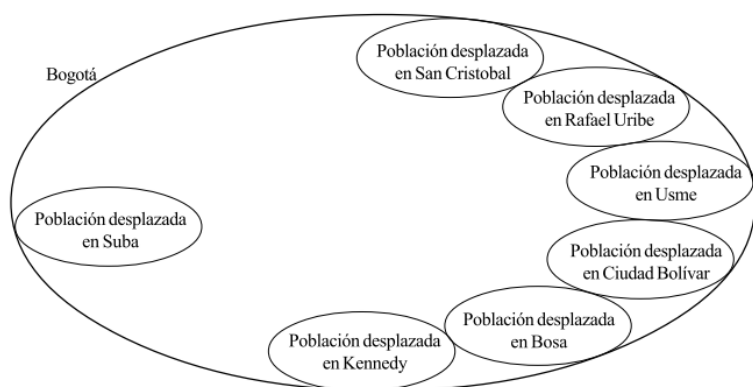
Bogotá

Población desplazada en San Cristobal

Población desplazada en Rafael Uribe

Población desplazada en Usme

Población desplazada en Suba

Población desplazada en Ciudad Bolívar

Población desplazada en Bosa

Población desplazada en Kennedy